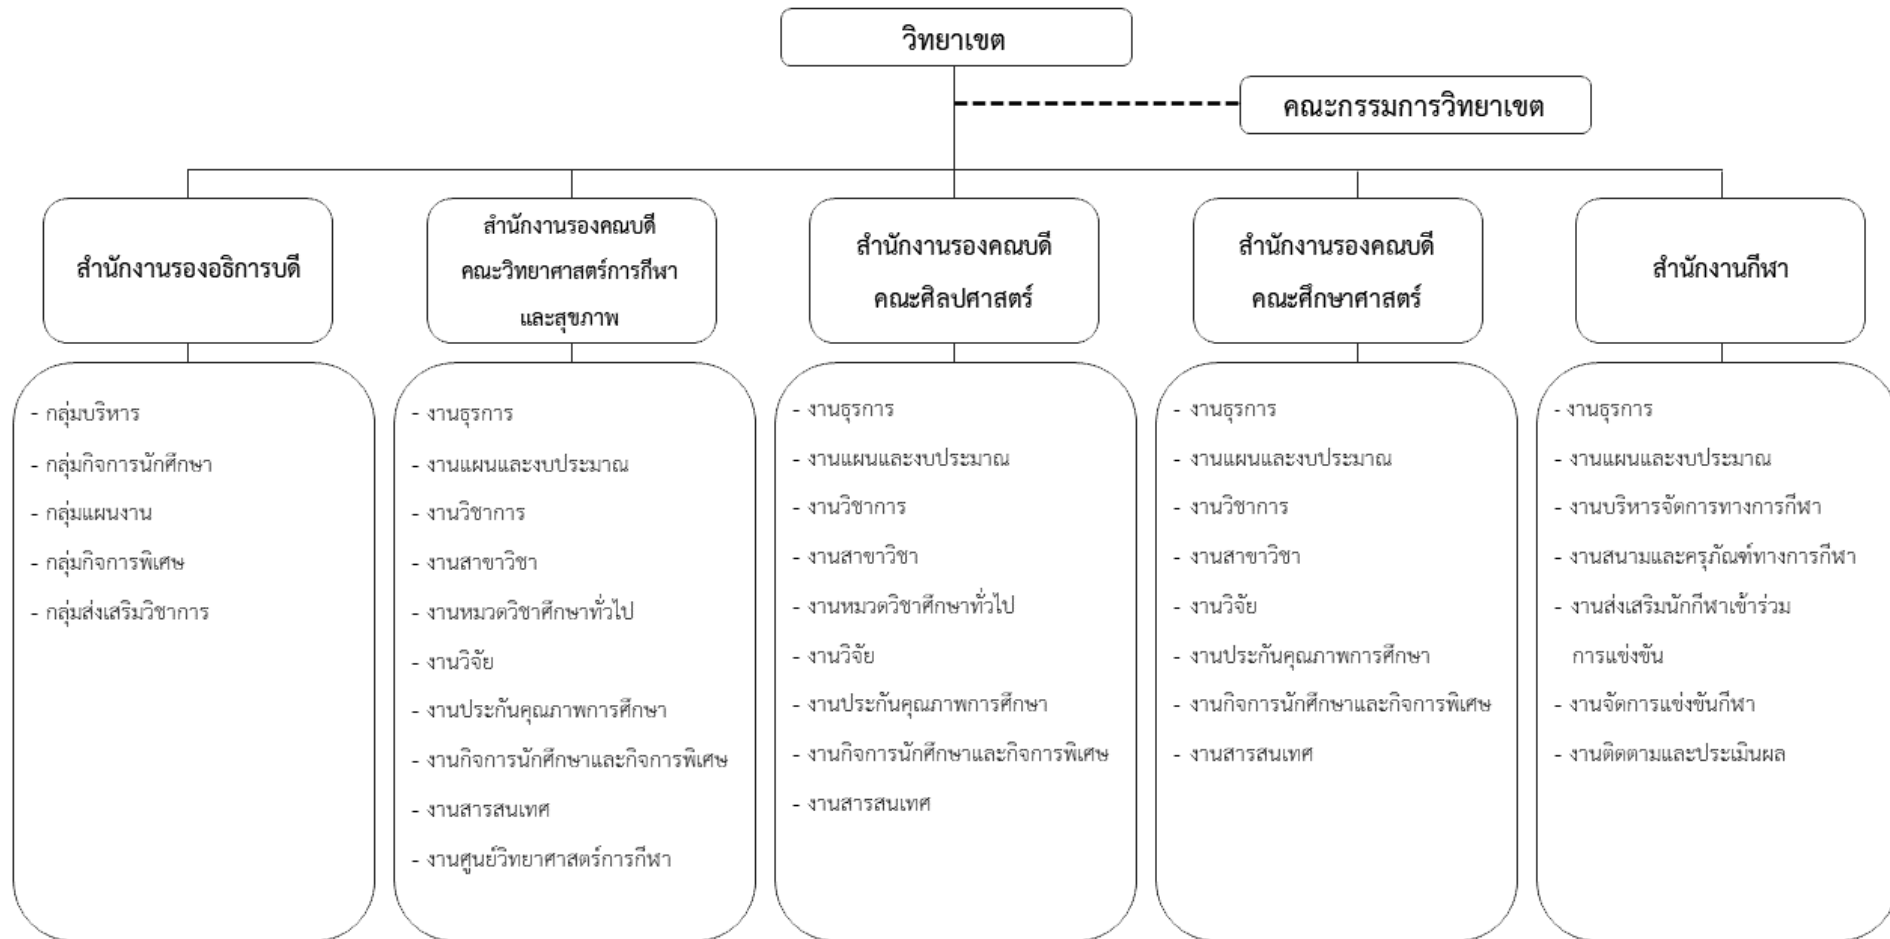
วิทยาเขต

คณะกรรมการวิทยาเขต

สำนักงานรองอธิการบดี

- กลุ่มบริหาร
- กลุ่มกิจการนักศึกษา
- กลุ่มแผนงาน
- กลุ่มกิจการพิเศษ
- กลุ่มส่งเสริมวิชาการ

สำนักงานรองคณบดี คณะวิทยาศาสตร์การกีฬาและสุขภาพ

- งานธุรการ
- งานแผนและงบประมาณ
- งานวิชาการ
- งานสาขาวิชา
- งานหมวดวิชาศึกษาทั่วไป
- งานวิจัย
- งานประกันคุณภาพการศึกษา
- งานกิจการนักศึกษาและกิจการพิเศษ
- งานสารสนเทศ
- งานศูนย์วิทยาศาสตร์การกีฬา

สำนักงานรองคณบดี คณะศิลปศาสตร์

- งานธุรการ
- งานแผนและงบประมาณ
- งานวิชาการ
- งานสาขาวิชา
- งานหมวดวิชาศึกษาทั่วไป
- งานวิจัย
- งานประกันคุณภาพการศึกษา
- งานกิจการนักศึกษาและกิจการพิเศษ
- งานสารสนเทศ

สำนักงานรองคณบดี คณะศึกษาศาสตร์

- งานธุรการ
- งานแผนและงบประมาณ
- งานวิชาการ
- งานสาขาวิชา
- งานวิจัย
- งานประกันคุณภาพการศึกษา
- งานกิจการนักศึกษาและกิจการพิเศษ
- งานสารสนเทศ

สำนักงานกีฬา

- งานธุรการ
- งานแผนและงบประมาณ
- งานบริหารจัดการทางการกีฬา
- งานสนามและครุภัณฑ์ทางการกีฬา
- งานส่งเสริมนักกีฬาเข้าร่วมการแข่งขัน
- งานจัดการแข่งขันกีฬา
- งานติดตามและประเมินผล